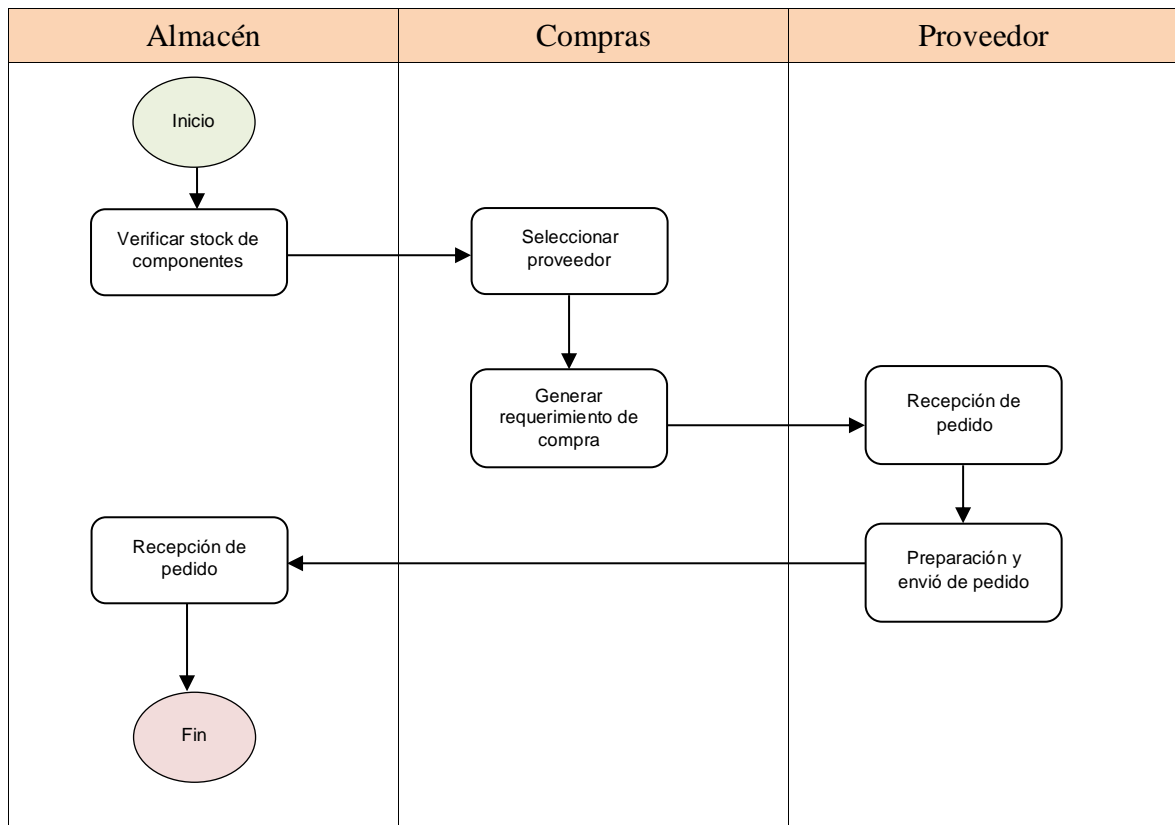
Almacén

Compras

Proveedor

Inicio

Verificar stock de componentes

Seleccionar proveedor

Generar requerimiento de compra

Recepción de pedido

Recepción de pedido

Preparación y envió de pedido

Fin